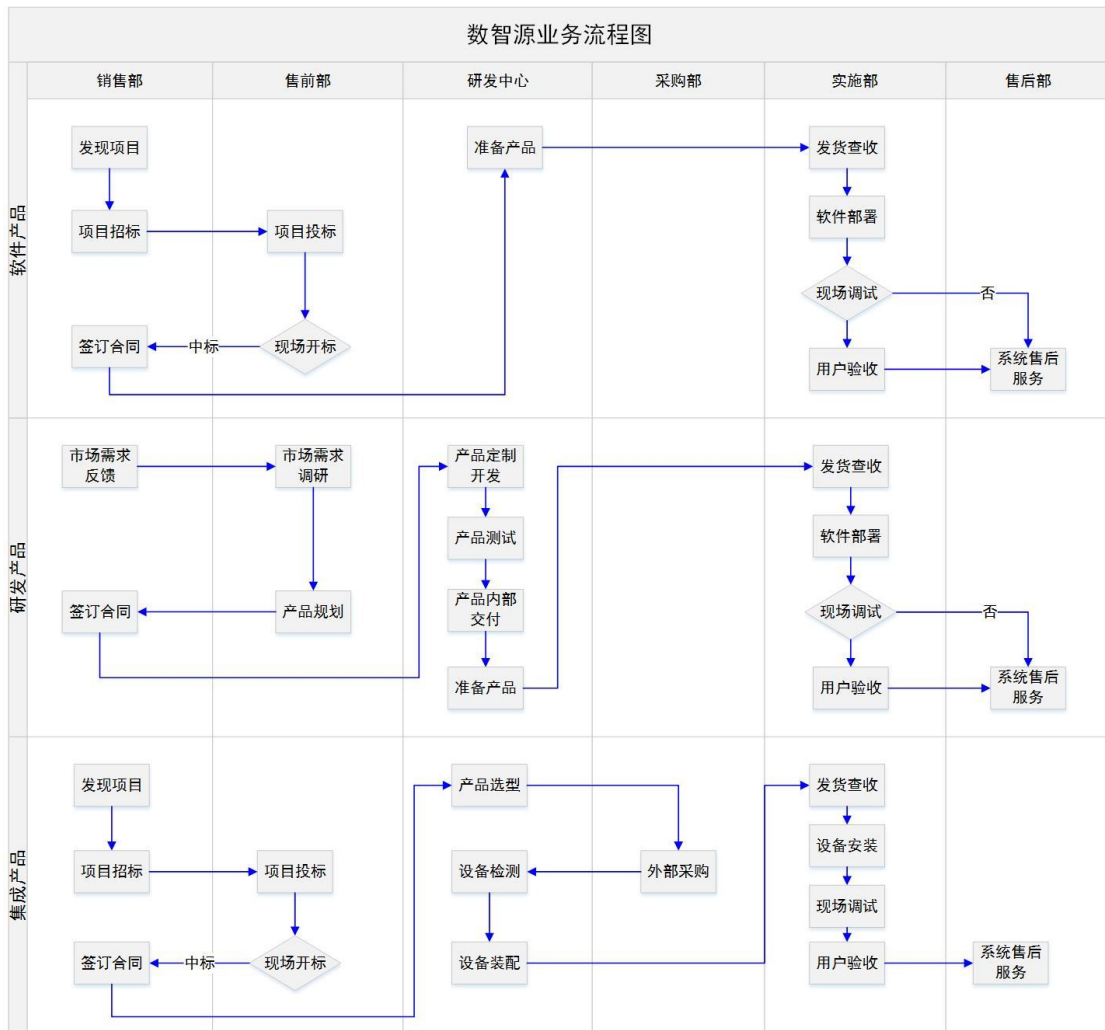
数智源业务流程图

| | 销售部 | 售前部 | 研发中心 | 采购部 | 实施部 | 售后部 |
|---|---|---|---|---|---|---|
| 软件产品 | 发现项目 | | 准备产品 | | 发货查收 | |
| | 项目招标 | 项目投标 | | | 软件部署 | |
| | | | | | 现场调试 | 否 |
| | 签订合同 | 中标 现场开标 | | | 用户验收 | 系统售后服务 |
| 研发产品 | 市场需求反馈 | 市场需求调研 | 产品定制开发 | | 发货查收 | |
| | | | 产品测试 | | 软件部署 | |
| | 签订合同 | 产品规划 | 产品内部交付 | | 现场调试 | 否 |
| | | | 准备产品 | | 用户验收 | 系统售后服务 |
| 集成产品 | 发现项目 | | 产品选型 | | 发货查收 | |
| | 项目招标 | 项目投标 | 设备检测 | 外部采购 | 设备安装 | |
| | | | | | 现场调试 | |
| | 签订合同 | 中标 现场开标 | 设备装配 | | 用户验收 | 系统售后服务 |